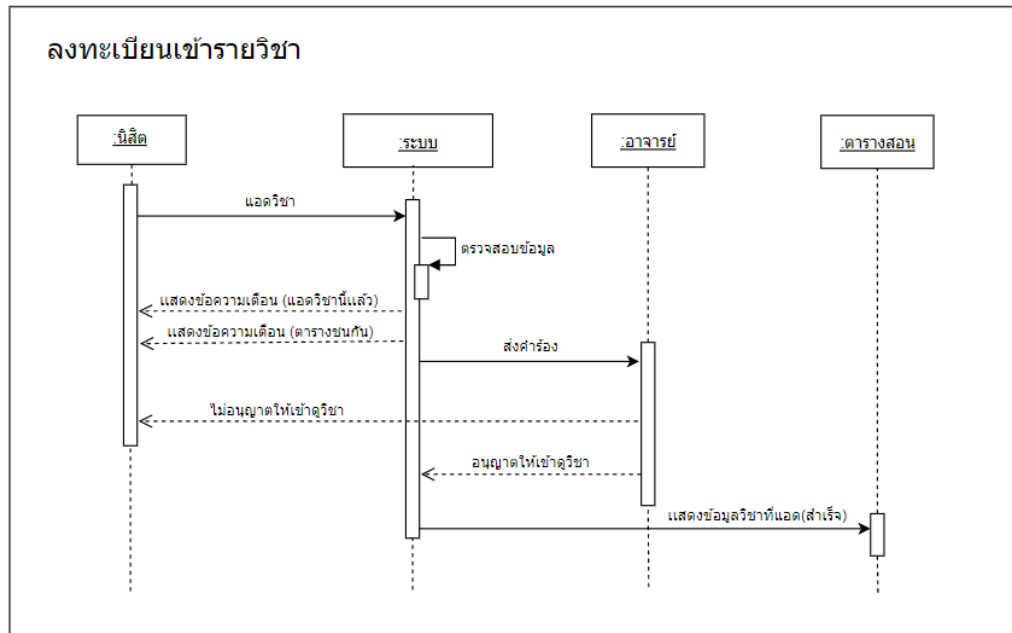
ลงทะเบียนเข้ารายวิชา

:นิสิต

:ระบบ

:อาจารย์

:ตารางสอน

แอดวิชา

ตรวจสอบข้อมูล

แสดงข้อความเตือน (แอดวิชานี้แล้ว)

แสดงข้อความเตือน (ตารางชนกัน)

ส่งคำร้อง

ไม่อนุญาตให้เข้าดูวิชา

อนุญาตให้เข้าดูวิชา

แสดงข้อมูลวิชาที่แอด(สำเร็จ)